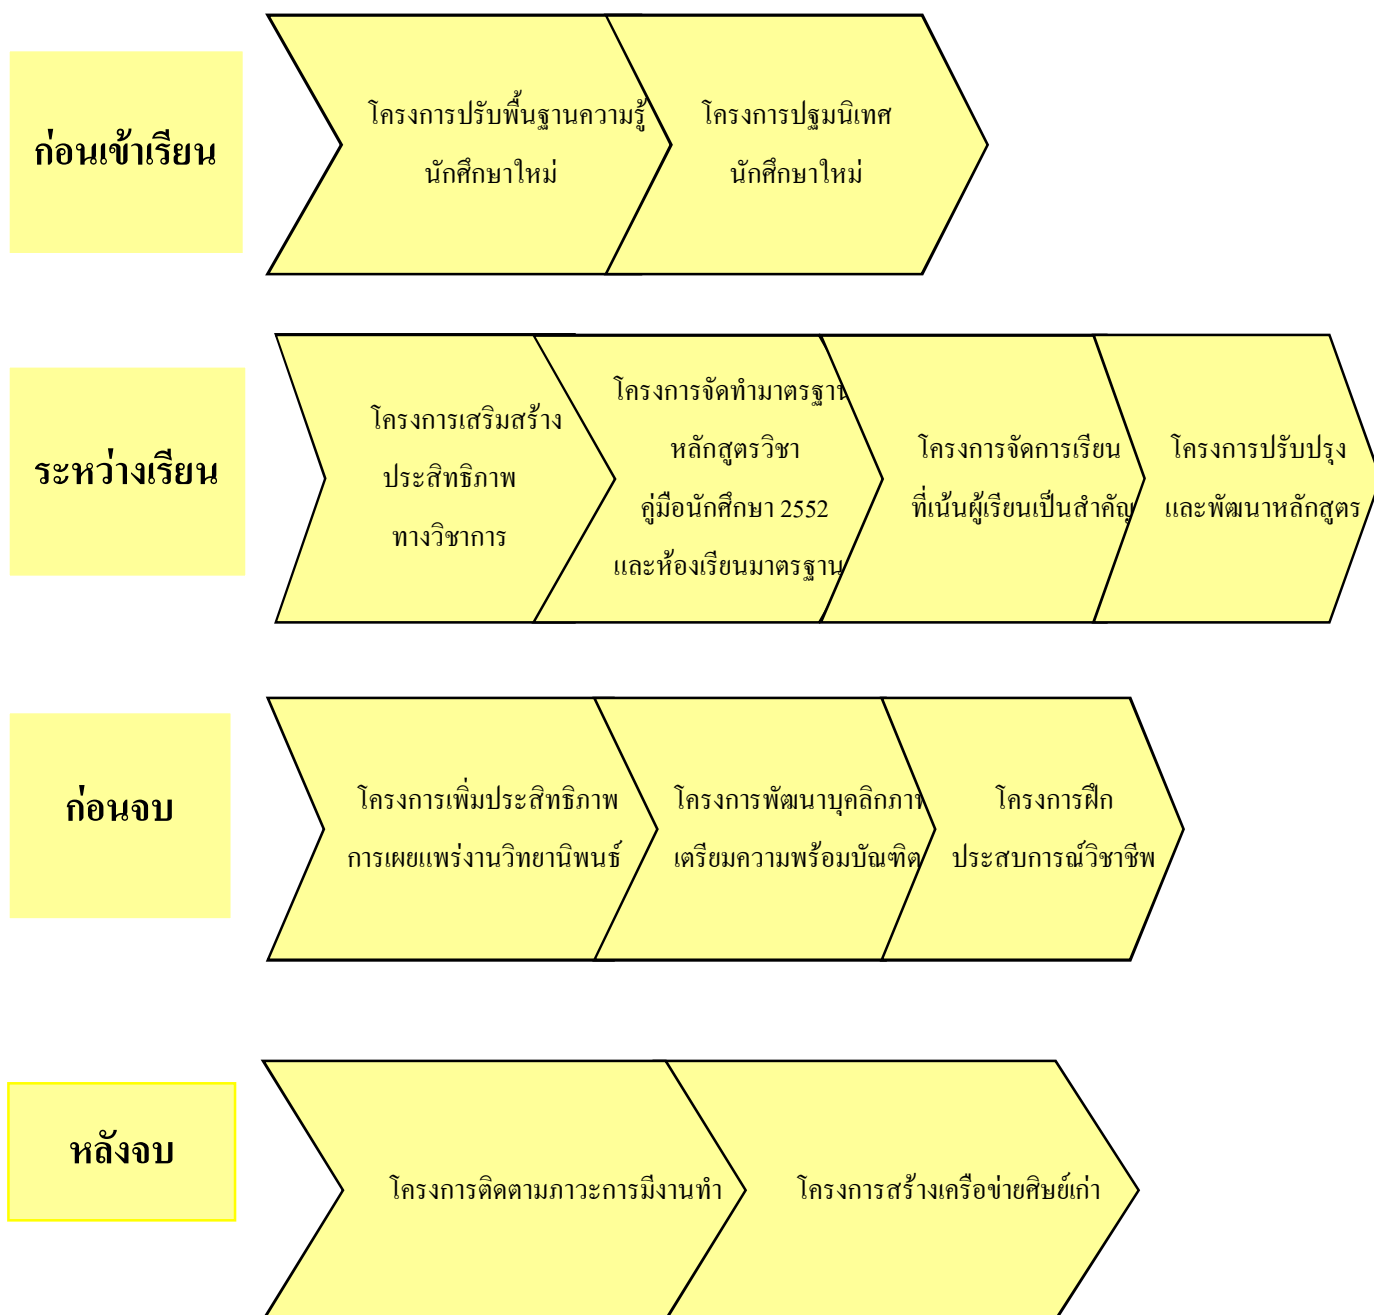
ก่อนเข้าเรียน

โครงการปรับพื้นฐานความรู้ นักศึกษาใหม่

โครงการปฐมนิเทศ นักศึกษาใหม่

ระหว่างเรียน

โครงการเสริมสร้าง ประสิทธิภาพ ทางวิชาการ

โครงการจัดทำมาตรฐาน หลักสูตรวิชา คู่มือนักศึกษา 2552 และห้องเรียนมาตรฐาน

โครงการจัดการเรียน ที่เน้นผู้เรียนเป็นสำคัญ

โครงการปรับปรุง และพัฒนาหลักสูตร

ก่อนจบ

โครงการเพิ่มประสิทธิภาพ การเผยแพร่งานวิทยานิพนธ์

โครงการพัฒนาบุคลิกภาพ เตรียมความพร้อมบัณฑิต

โครงการฝึก ประสบการณ์วิชาชีพ

หลังจบ

โครงการติดตามภาวะการมีงานทำ

โครงการสร้างเครือข่ายศิษย์เก่า